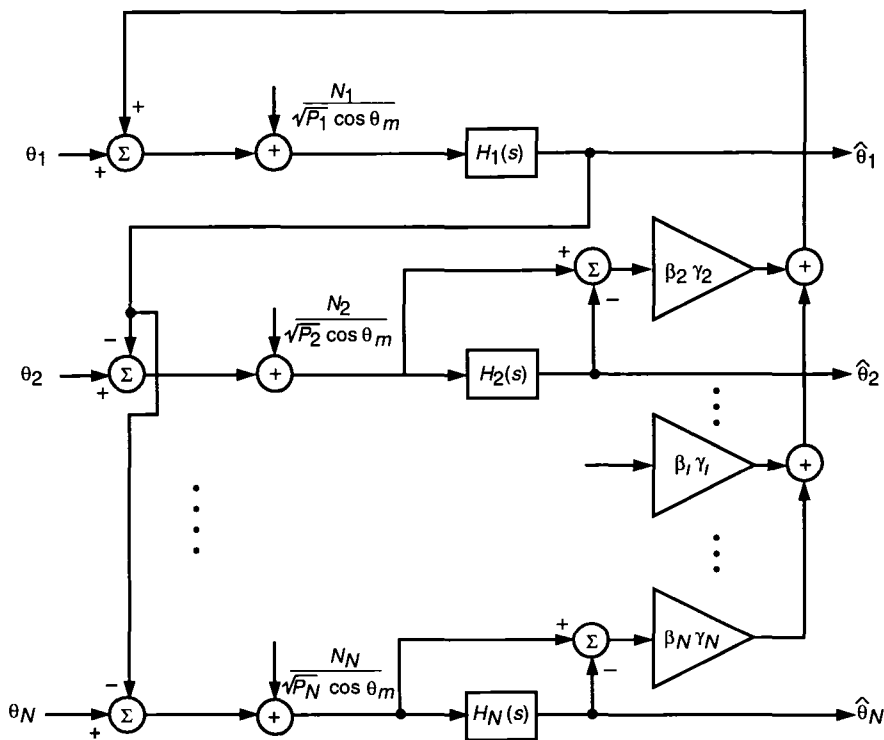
+
$\frac{N_1}{\sqrt{P_1}\cos\theta_m}$
$\theta_1$
+
$\Sigma$
+
$H_1(s)$
$\hat{\theta}_1$
+
$\Sigma$
−
$\beta_2\gamma_2$
+
−
$\frac{N_2}{\sqrt{P_2}\cos\theta_m}$
$\theta_2$
$\Sigma$
+
+
$H_2(s)$
$\hat{\theta}_2$
$\beta_l\gamma_l$
+
+
$\Sigma$
$\beta_N\gamma_N$
−
−
$\frac{N_N}{\sqrt{P_N}\cos\theta_m}$
$\theta_N$
$\Sigma$
+
+
$H_N(s)$
$\hat{\theta}_N$